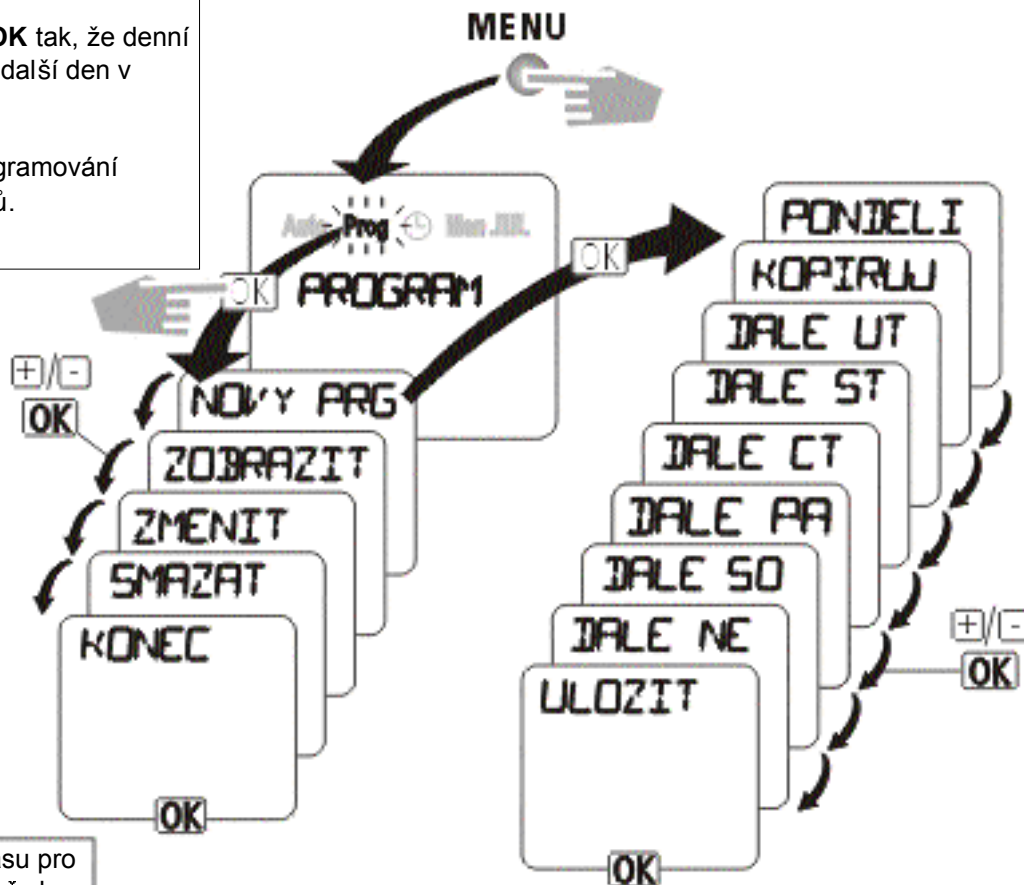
OK tak, že denní další den v

gramování ů.

MENU

Auto Prog Man.

PROGRAM

OK

OK

+/-
OK

NOVY PRG
ZOBRAZIT
ZMENIT
SMAZAT
KONEC

OK

PONDELI
KOPIRUJ
DALE UT
DALE ST
DALE CT
DALE PA
DALE SO
DALE NE
ULOZIT

OK

+/-
OK

su pro